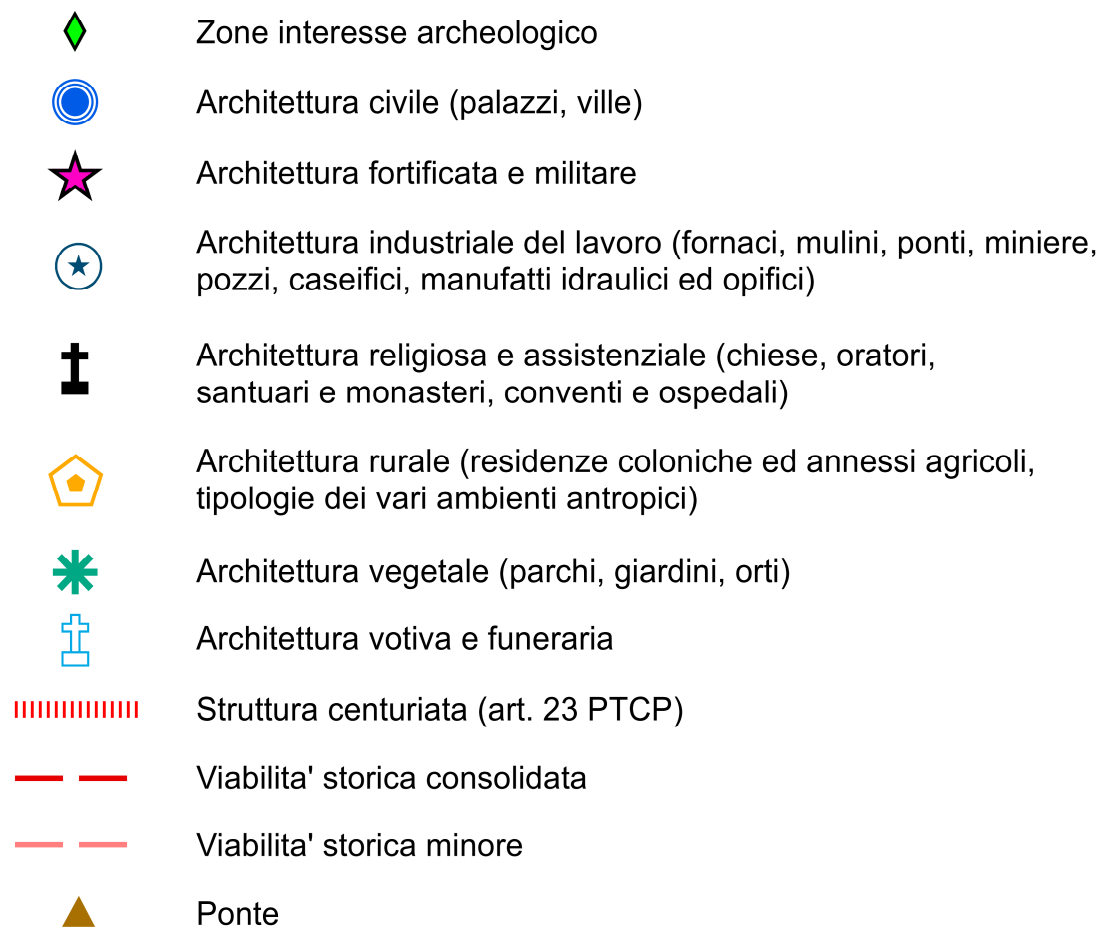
Zone interesse archeologico

Architettura civile (palazzi, ville)

Architettura fortificata e militare

Architettura industriale del lavoro (fornaci, mulini, ponti, miniere, pozzi, caseifici, manufatti idraulici ed opifici)

Architettura religiosa e assistenziale (chiese, oratori, santuari e monasteri, conventi e ospedali)

Architettura rurale (residenze coloniche ed annessi agricoli, tipologie dei vari ambienti antropici)

Architettura vegetale (parchi, giardini, orti)

Architettura votiva e funeraria

Struttura centuriata (art. 23 PTCP)

Viabilita' storica consolidata

Viabilita' storica minore

Ponte